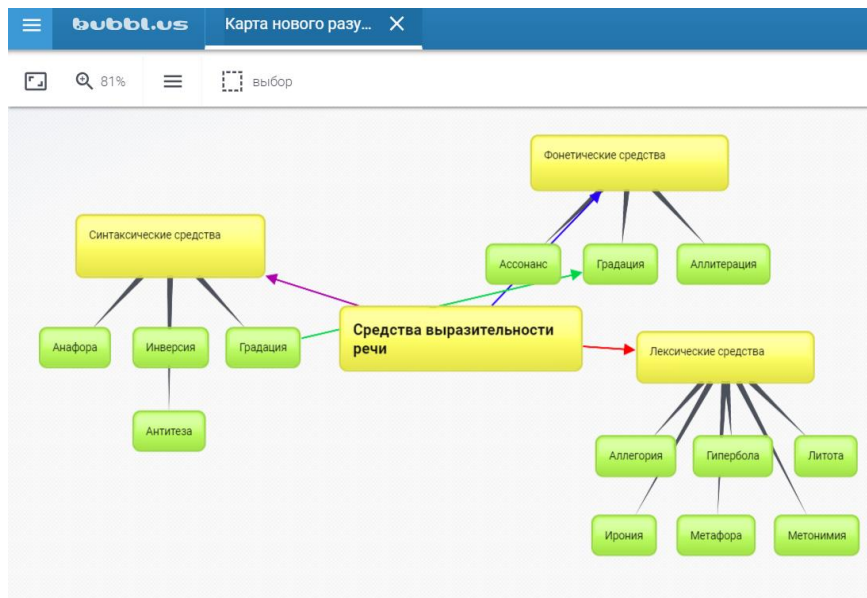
bubbl.us

Карта нового разу... ✕

81%

выбор

Фонетические средства

Синтаксические средства

Ассонанс

Градация

Аллитерация

Анафора

Инверсия

Градация

Средства выразительности речи

Лексические средства

Антитеза

Аллегория

Гипербола

Литота

Ирония

Метафора

Метонимия